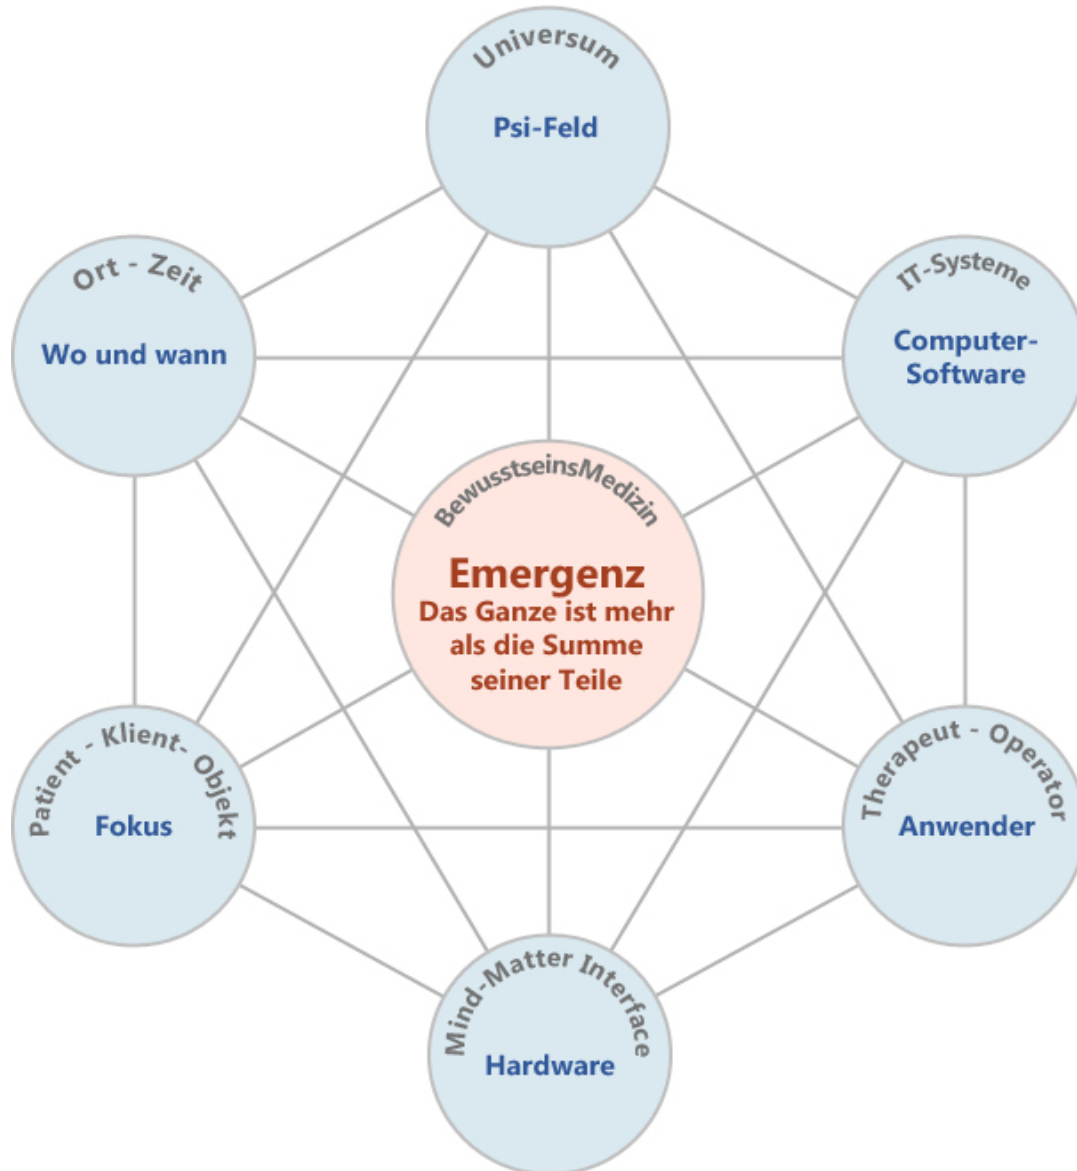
Universum
Psi-Feld

Ort - Zeit
Wo und wann

IT-Systeme
Computer-Software

BewusstseinsMedizin
Emergenz
Das Ganze ist mehr als die Summe seiner Teile

Patient - Klient- Objekt
Fokus

Therapeut - Operator
Anwender

Mind-Matter Interface
Hardware